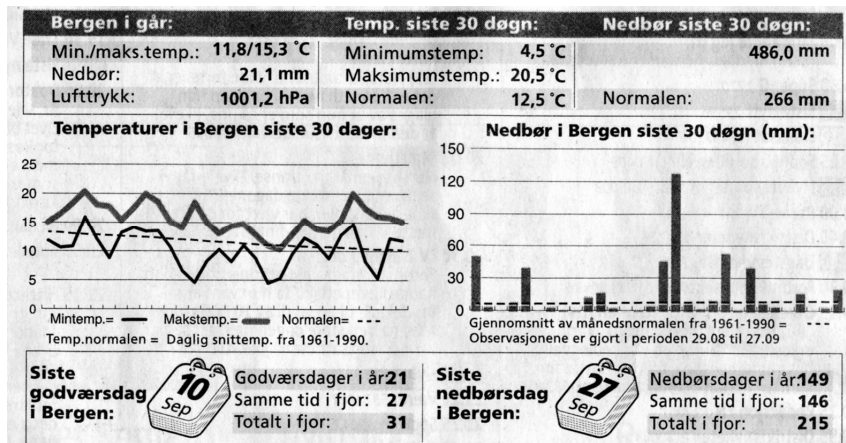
| Bergen i går: | | Temp. siste 30 døgn: | | Nedbør siste 30 døgn: | |
|---|---|---|---|---|---|
| Min./maks.temp.: | 11,8/15,3 °C | Minimumstemp: | 4,5 °C | | 486,0 mm |
| Nedbør: | 21,1 mm | Maksimumstemp.: | 20,5 °C | | |
| Lufttrykk: | 1001,2 hPa | Normalen: | 12,5 °C | Normalen: | 266 mm |

Temperaturer i Bergen siste 30 dager:

25
20
15
10
5
0

Mintemp.= Makstemp.= Normalen=
Temp.normalen = Daglig snittemp. fra 1961-1990.

Nedbør i Bergen siste 30 døgn (mm):

150
120
90
60
30
0

Gjennomsnitt av månedsnormalen fra 1961-1990 =
Observasjonene er gjort i perioden 29.08 til 27.09

Siste godværsdag i Bergen:

10 Sep

| Godværsdager i år: | 21 |
|---|---|
| Samme tid i fjor: | 27 |
| Totalt i fjor: | 31 |

Siste nedbørsdag i Bergen:

27 Sep

| Nedbørsdager i år: | 149 |
|---|---|
| Samme tid i fjor: | 146 |
| Totalt i fjor: | 215 |